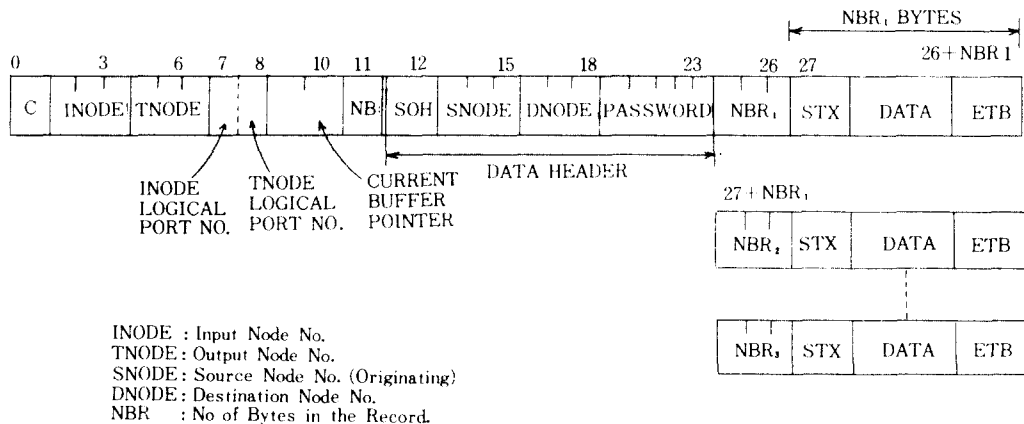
NBR$_1$ BYTES

0 3 6 7 8 10 11 12 15 18 23 26 27 26+NBR 1

C INODE TNODE NB SOH SNODE DNODE PASSWORD NBR$_1$ STX DATA ETB

DATA HEADER

INODE LOGICAL PORT NO.

TNODE LOGICAL PORT NO.

CURRENT BUFFER POINTER

27+NBR$_1$

NBR$_2$ STX DATA ETB

NBR$_3$ STX DATA ETB

INODE : Input Node No.
TNODE: Output Node No.
SNODE: Source Node No. (Originating)
DNODE: Destination Node No.
NBR : No of Bytes in the Record.